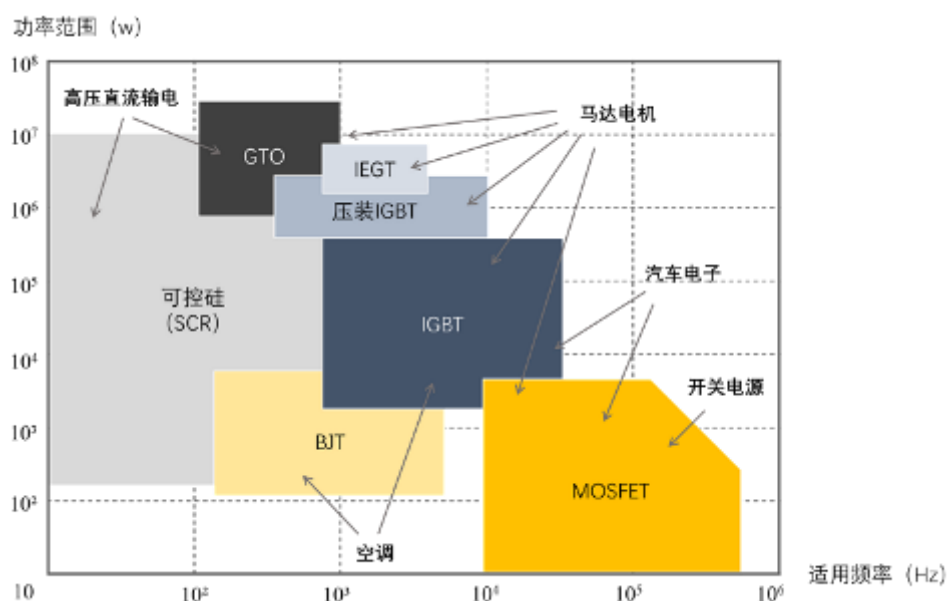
功率范围（w）

$10^8$
$10^7$
$10^6$
$10^5$
$10^4$
$10^3$
$10^2$
10

高压直流输电
马达电机
汽车电子
开关电源
空调

GTO
IEGT
压装IGBT
可控硅
(SCR)
IGBT
BJT
MOSFET

$10^2$
$10^3$
$10^4$
$10^5$
$10^6$
适用频率（Hz）